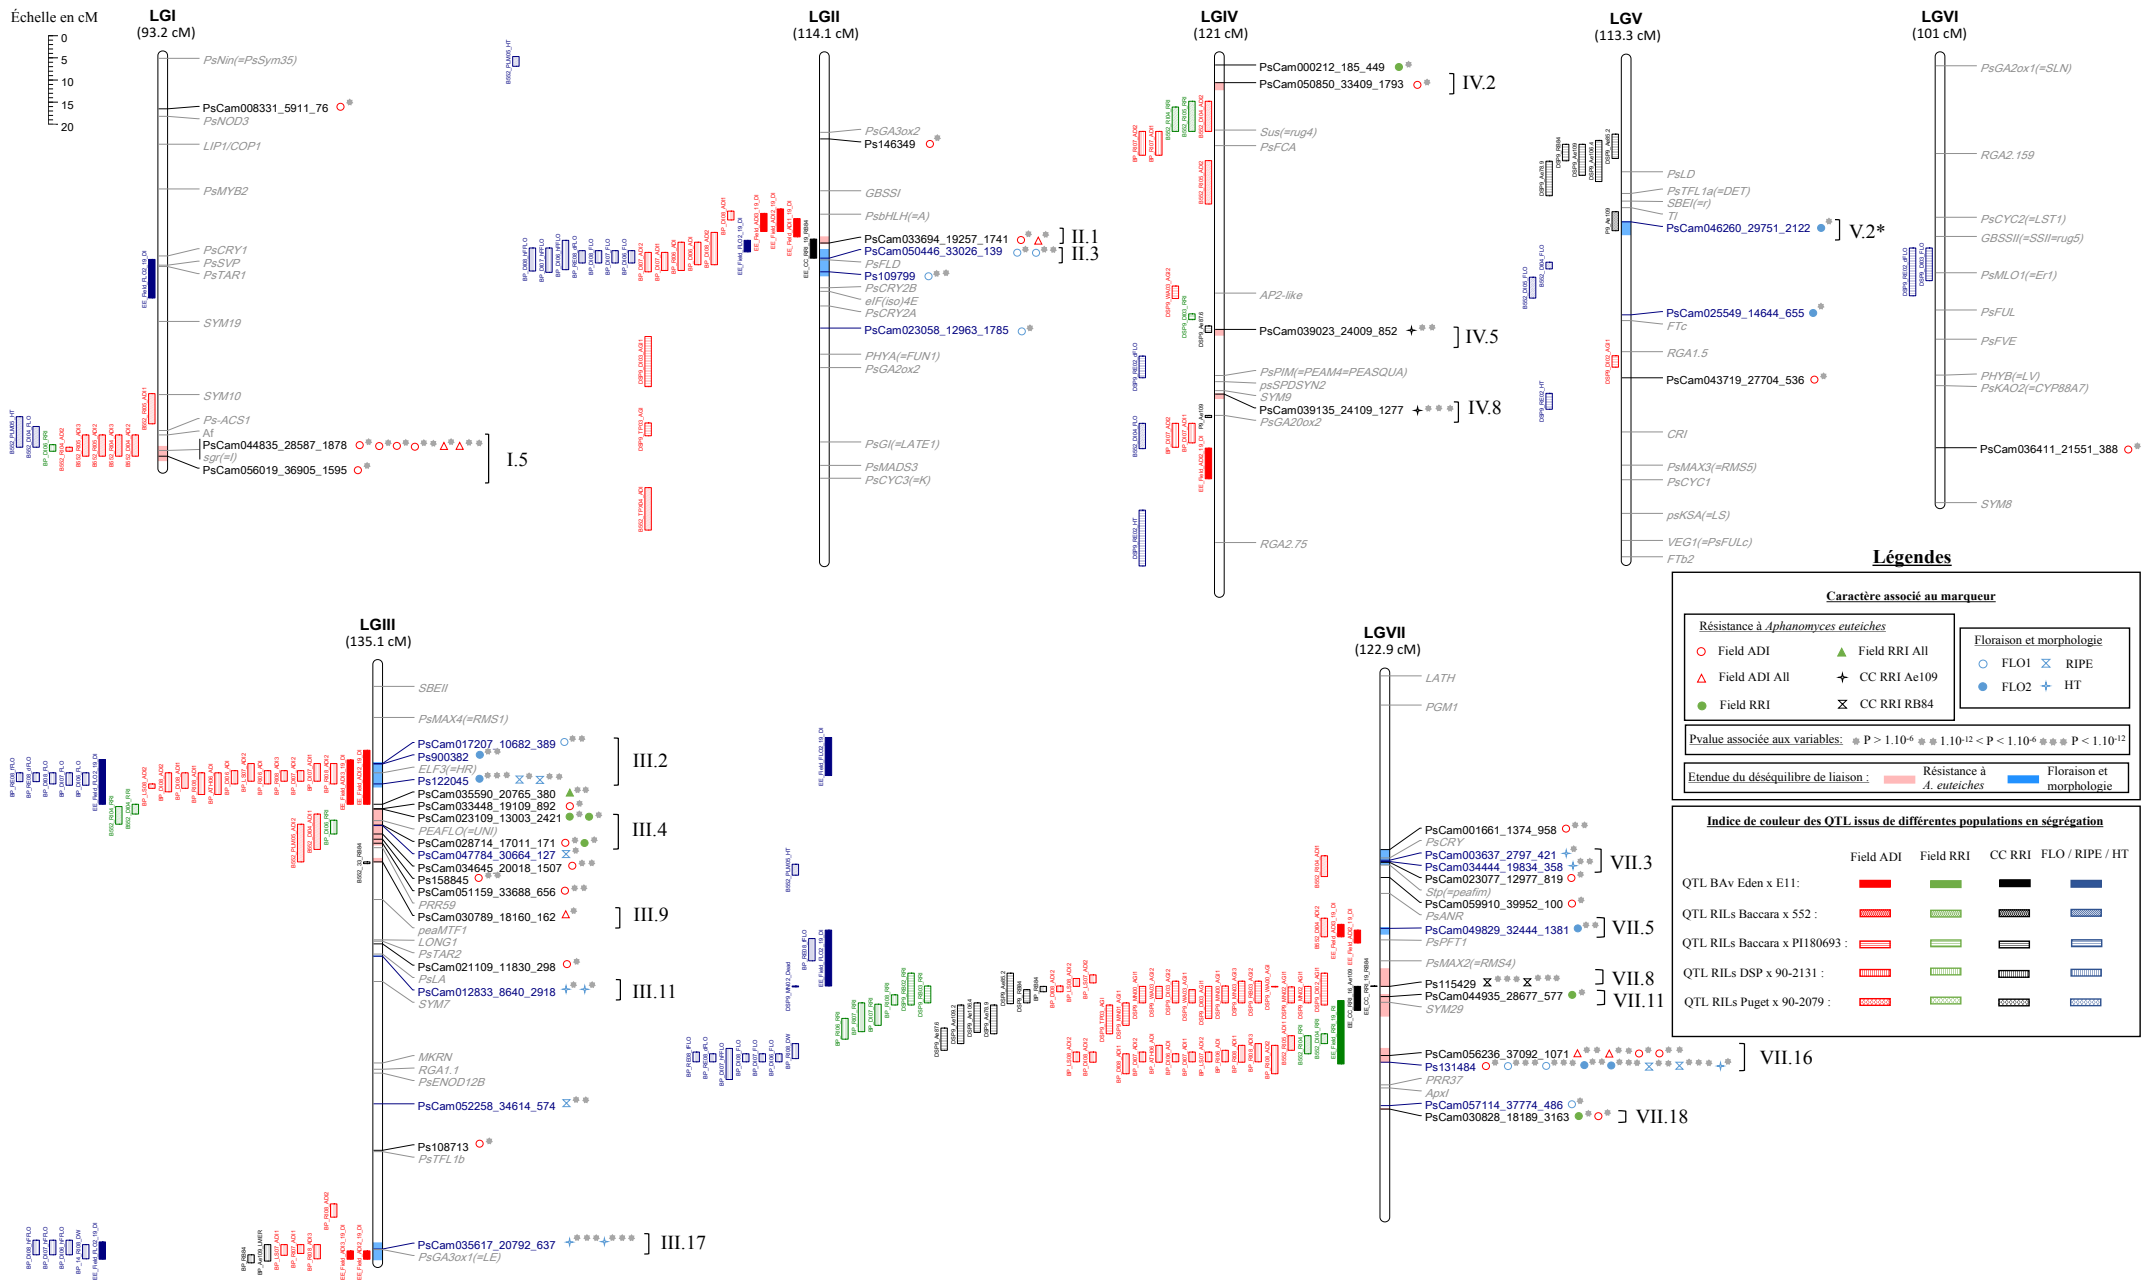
Échelle en cM
0
5
10
15
20

LGI
(93.2 cM)
PsNin(=PsSym35)
PsCam008331_5911_76
PsNOD3
LIP1/COP1
PsMYB2
PsCRY1
PsSVP
PsTAR1
SYM19
SYM10
Ps-ACS1
Af
PsCam044835_28587_1878
sgr(=I)
PsCam056019_36905_1595
I.5

LGII
(114.1 cM)
PsGA3ox2
Ps146349
GBSSI
PsbHLH(=A)
PsCam033694_19257_1741
PsCam050446_33026_139
PsFLD
Ps109799
PsCRY2B
eIF(iso)4E
PsCRY2A
PsCam023058_12963_1785
PHYA(=FUN1)
PsGA2ox2
PsGI(=LATE1)
PsMADS3
PsCYC3(=K)
II.1
II.3

LGIV
(121 cM)
PsCam000212_185_449
PsCam050850_33409_1793
IV.2
Sus(=rug4)
PsFCA
AP2-like
PsCam039023_24009_852
IV.5
PsPIM(=PEAM4=PEASQUA)
psSPDSYN2
SYM9
PsCam039135_24109_1277
IV.8
PsGA20ox2
RGA2.75

LGV
(113.3 cM)
PsLD
PsTFL1a(=DET)
SBEI(=r)
Tl
PsCam046260_29751_2122
V.2*
PsCam025549_14644_655
FTc
RGA1.5
PsCam043719_27704_536
CRI
PsMAX3(=RMS5)
PsCYC1
psKSA(=LS)
VEG1(=PsFULc)
FTb2

LGVI
(101 cM)
PsGA2ox1(=SLN)
RGA2.159
PsCYC2(=LST1)
GBSSII(=SSII=rug5)
PsMLO1(=Er1)
PsFUL
PsFVE
PHYB(=LV)
PsKAO2(=CYP88A7)
PsCam036411_21551_388
SYM8

LGIII
(135.1 cM)
SBEII
PsMAX4(=RMS1)
PsCam017207_10682_389
Ps900382
ELF3(=HR)
Ps122045
III.2
PsCam035590_20765_380
PsCam033448_19109_892
PsCam023109_13003_2421
PEAFLO(=UNI)
PsCam028714_17011_171
PsCam047784_30664_127
PsCam034645_20018_1507
Ps158845
PsCam051159_33688_656
III.4
PRR59
PsCam030789_18160_162
III.9
peaMTF1
LONG1
PsTAR2
PsCam021109_11830_298
PsLA
PsCam012833_8640_2918
III.11
SYM7
MKRN
RGA1.1
PsENOD12B
PsCam052258_34614_574
Ps108713
PsTFL1b
PsCam035617_20792_637
III.17
PsGA3ox1(=LE)

LGVII
(122.9 cM)
LATH
PGM1
PsCam001661_1374_958
PsCRY
PsCam003637_2797_421
PsCam034444_19834_358
PsCam023077_12977_819
VII.3
Stp(=peafim)
PsCam059910_39952_100
PsANR
PsCam049829_32444_1381
VII.5
PsPFT1
PsMAX2(=RMS4)
Ps115429
VII.8
PsCam044935_28677_577
VII.11
SYM29
PsCam056236_37092_1071
Ps131484
VII.16
PRR37
ApxI
PsCam057114_37774_486
PsCam030828_18189_3163
VII.18

Légendes
Caractère associé au marqueur
Résistance à Aphanomyces euteiches
Field ADI
Field RRI All
Field ADI All
CC RRI Ae109
Field RRI
CC RRI RB84
Floraison et morphologie
FLO1
RIPE
FLO2
HT
Pvalue associée aux variables: P > 1.10-6 1.10-12 < P < 1.10-6 P < 1.10-12
Etendue du déséquilibre de liaison : Résistance à A. euteiches Floraison et morphologie

Indice de couleur des QTL issus de différentes populations en ségrégation
| | Field ADI | Field RRI | CC RRI | FLO / RIPE / HT |
|---|---|---|---|---|
| QTL BAv Eden x E11: | | | | |
| QTL RILs Baccara x 552 : | | | | |
| QTL RILs Baccara x PI180693 : | | | | |
| QTL RILs DSP x 90-2131 : | | | | |
| QTL RILs Puget x 90-2079 : | | | | |